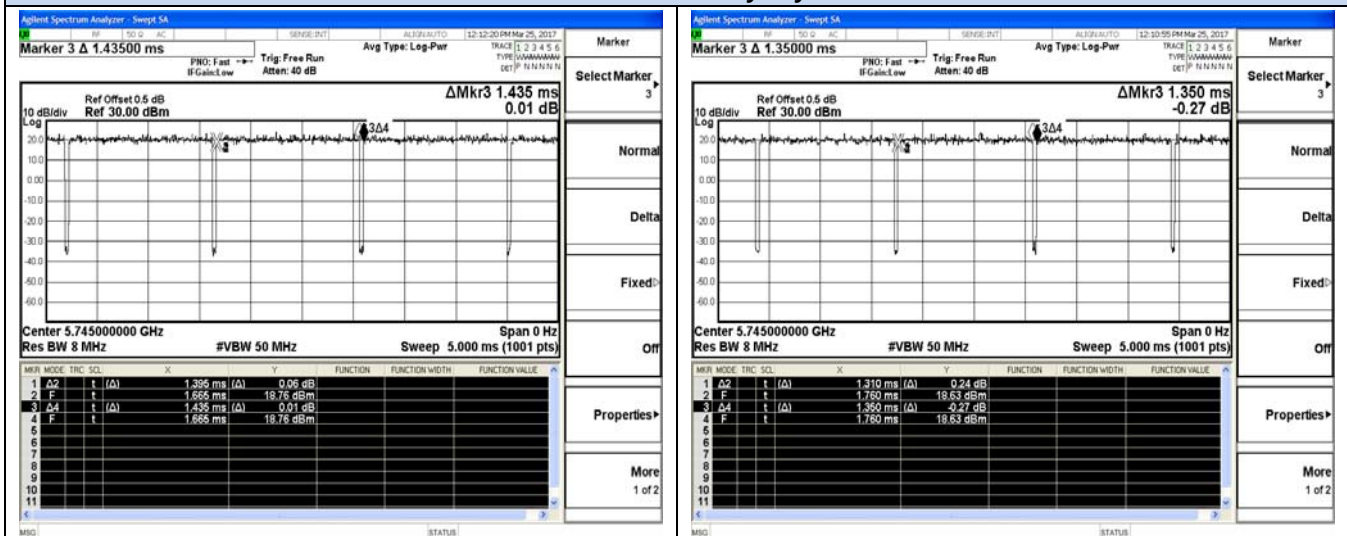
Agilent Spectrum Analyzer - Swept SA
RF 50 Ω AC SENSE:INT ALIGNAUTO 12:12:20 PM Mar 25, 2017
Marker 3 Δ 1.43500 ms
PNO: Fast IFGain:Low
Trig: Free Run Atten: 40 dB
Avg Type: Log-Pwr
TRACE 1 2 3 4 5 6 TYPE WWWWWW DET P N N N N N
Marker
Select Marker 3
Ref Offset 0.5 dB
10 dB/div Ref 30.00 dBm
ΔMkr3 1.435 ms 0.01 dB
Log
20.0
10.0
0.00
-10.0
-20.0
-30.0
-40.0
-50.0
-60.0
3Δ4
Normal
Delta
Fixed
Center 5.745000000 GHz
Res BW 8 MHz
#VBW 50 MHz
Span 0 Hz
Sweep 5.000 ms (1001 pts)
Off

| MKR | MODE | TRC | SCL | X | | Y | FUNCTION | FUNCTION WIDTH | FUNCTION VALUE |
|---|---|---|---|---|---|---|---|---|---|
| 1 | Δ2 | | t (Δ) | 1.395 ms | (Δ) | 0.06 dB | | | |
| 2 | F | | t | 1.665 ms | | 18.76 dBm | | | |
| 3 | Δ4 | | t (Δ) | 1.435 ms | (Δ) | 0.01 dB | | | |
| 4 | F | | t | 1.665 ms | | 18.76 dBm | | | |
| 5 | | | | | | | | | |
| 6 | | | | | | | | | |
| 7 | | | | | | | | | |
| 8 | | | | | | | | | |
| 9 | | | | | | | | | |
| 10 | | | | | | | | | |
| 11 | | | | | | | | | |

Properties
More 1 of 2
MSG
STATUS

Agilent Spectrum Analyzer - Swept SA
RF 50 Ω AC SENSE:INT ALIGNAUTO 12:10:55 PM Mar 25, 2017
Marker 3 Δ 1.35000 ms
PNO: Fast IFGain:Low
Trig: Free Run Atten: 40 dB
Avg Type: Log-Pwr
TRACE 1 2 3 4 5 6 TYPE WWWWWW DET P N N N N N
Marker
Select Marker 3
Ref Offset 0.5 dB
10 dB/div Ref 30.00 dBm
ΔMkr3 1.350 ms -0.27 dB
Log
20.0
10.0
0.00
-10.0
-20.0
-30.0
-40.0
-50.0
-60.0
3Δ4
Normal
Delta
Fixed
Center 5.745000000 GHz
Res BW 8 MHz
#VBW 50 MHz
Span 0 Hz
Sweep 5.000 ms (1001 pts)
Off

| MKR | MODE | TRC | SCL | X | | Y | FUNCTION | FUNCTION WIDTH | FUNCTION VALUE |
|---|---|---|---|---|---|---|---|---|---|
| 1 | Δ2 | | t (Δ) | 1.310 ms | (Δ) | 0.24 dB | | | |
| 2 | F | | t | 1.760 ms | | 18.63 dBm | | | |
| 3 | Δ4 | | t (Δ) | 1.350 ms | (Δ) | -0.27 dB | | | |
| 4 | F | | t | 1.760 ms | | 18.63 dBm | | | |
| 5 | | | | | | | | | |
| 6 | | | | | | | | | |
| 7 | | | | | | | | | |
| 8 | | | | | | | | | |
| 9 | | | | | | | | | |
| 10 | | | | | | | | | |
| 11 | | | | | | | | | |

Properties
More 1 of 2
MSG
STATUS